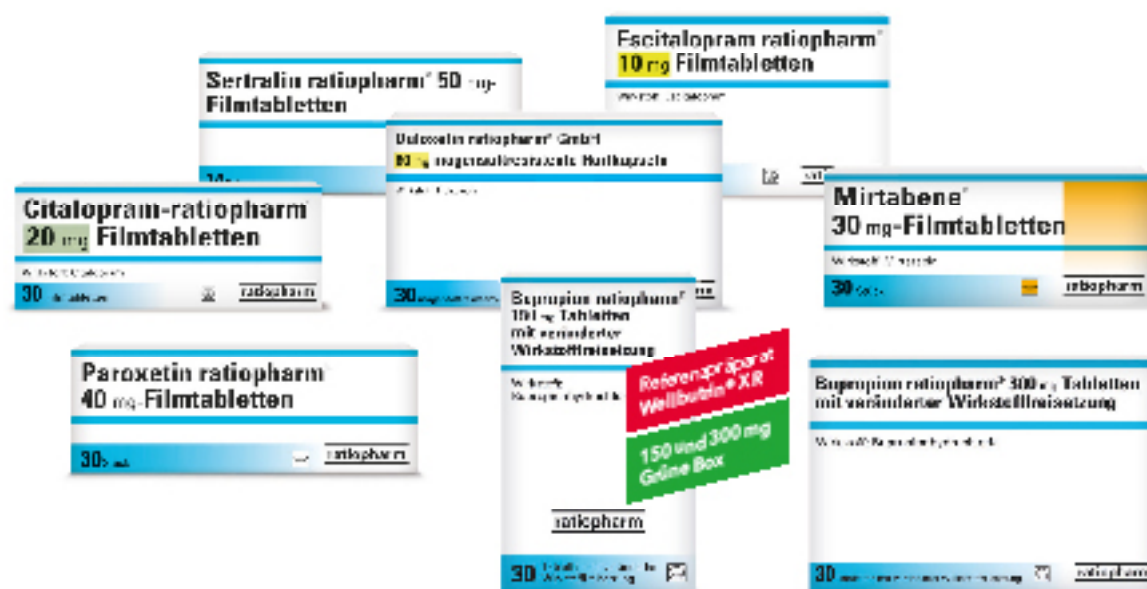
Escitalopram ratiopharm®
10 mg Filmtabletten

Wirkstoff: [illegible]

ratiopharm

Sertralin ratiopharm® 50 mg-
Filmtabletten

Duloxetin ratiopharm® GmbH
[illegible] mg magensaftresistente Hartkapseln

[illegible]

30 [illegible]

Citalopram-ratiopharm®
20 mg Filmtabletten

Wirkstoff: Citalopram

30 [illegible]

ratiopharm

Mirtabene®
30 mg-Filmtabletten

Wirkstoff: Mirtazapin

30 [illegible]

ratiopharm

Paroxetin ratiopharm®
40 mg-Filmtabletten

30 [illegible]

ratiopharm

Bupropion ratiopharm®
150 mg Tabletten
mit veränderter
Wirkstofffreisetzung

Wirkstoff: Bupropionhydrochlorid

Referenzpräparat
Wellbutrin® XR

150 und 300 mg
Grüne Box

ratiopharm

30 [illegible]

Bupropion ratiopharm® 300 mg Tabletten
mit veränderter Wirkstofffreisetzung

Wirkstoff: Bupropionhydrochlorid

30 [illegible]

ratiopharm